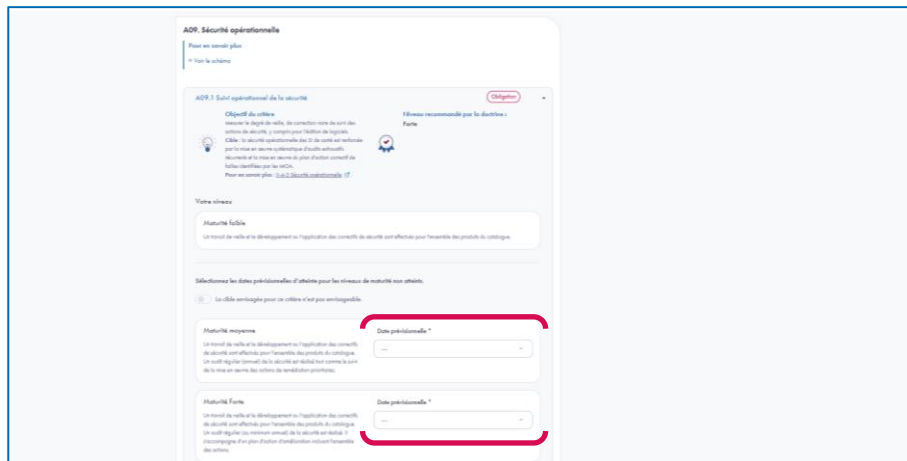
A09. Sécurité opérationnelle

Pour en savoir plus

> Voir le schéma

A09.1 Suivi opérationnel de la sécurité

Obligation

Objectif du critère
Mesurer le degré de veille, de correction voire de suivi des actions de sécurité, y compris pour l'édition de logiciels.
Cible : la sécurité opérationnelle des SI de santé est renforcée par la mise en œuvre systématique d'audits exhaustifs récurrents et la mise en œuvre du plan d'action correctif de failles identifiées par les MOA.
Pour en savoir plus : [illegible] Sécurité opérationnelle

Niveau recommandé par la doctrine :
Forte

Votre niveau

Maturité faible
Un travail de veille et le développement ou l'application des correctifs de sécurité sont effectués pour l'ensemble des produits du catalogue.

Sélectionnez les dates prévisionnelles d'atteinte pour les niveaux de maturité non atteints.

La cible envisagée pour ce critère n'est pas envisageable.

Maturité moyenne
Un travail de veille et le développement ou l'application des correctifs de sécurité sont effectués pour l'ensemble des produits du catalogue. Un audit régulier (annuel) de la sécurité est réalisé tout comme le suivi de la mise en œuvre des actions de remédiation prioritaires.

Date prévisionnelle *
---

Maturité Forte
Un travail de veille et le développement ou l'application des correctifs de sécurité sont effectués pour l'ensemble des produits du catalogue. Un audit régulier (au minimum annuel) de la sécurité est réalisé. Il s'accompagne d'un plan d'action d'amélioration incluant l'ensemble des actions.

Date prévisionnelle *
---